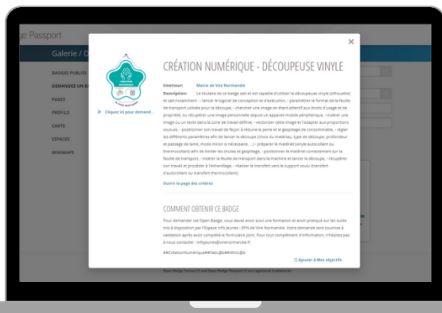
e Passport

Galerie / C

BADGES PUBLICS

DEMANDES UN B

PASSS

PROFILS

CARTE

SERVICES

MEMBRES

×

Déposé ici pour demandé...

CRÉATION NUMÉRIQUE - DÉCOUPEUSE VINYLE

Emetteur: Maître de Vire Normandie

Description: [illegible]

Ouvrir la page des critères

COMMENT OBTENIR CE BADGE

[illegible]

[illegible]

Ajouter à Mes objectifs